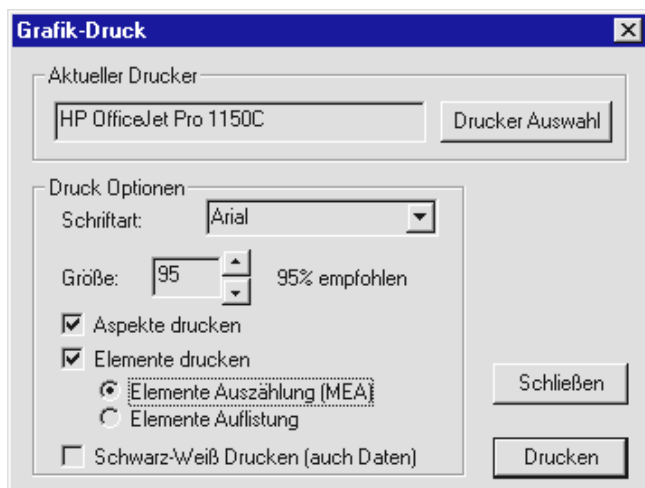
Grafik-Druck

Aktueller Drucker

HP OfficeJet Pro 1150C

Drucker Auswahl

Druck Optionen

Schriftart: Arial

Größe: 95 95% empfohlen

Aspekte drucken

Elemente drucken

Elemente Auszählung (MEA)

Elemente Auflistung

Schwarz-Weiß Drucken (auch Daten)

Schließen

Drucken